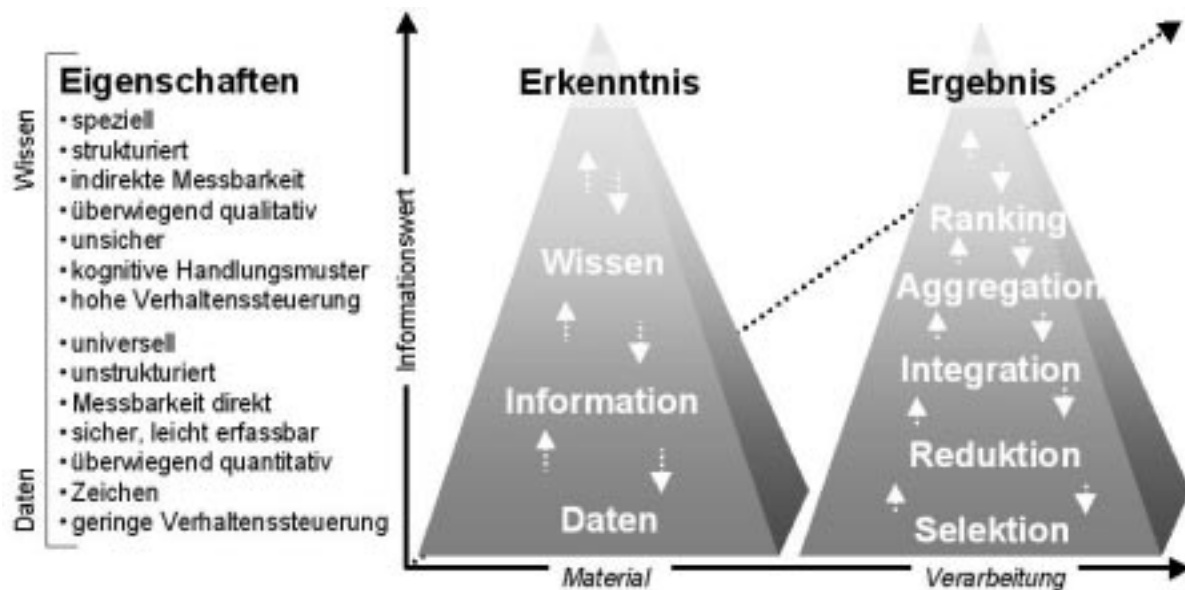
Wissen

Daten

Eigenschaften
• speziell
• strukturiert
• indirekte Messbarkeit
• überwiegend qualitativ
• unsicher
• kognitive Handlungsmuster
• hohe Verhaltenssteuerung
• universell
• unstrukturiert
• Messbarkeit direkt
• sicher, leicht erfassbar
• überwiegend quantitativ
• Zeichen
• geringe Verhaltenssteuerung

Informationswert

Erkenntnis

Wissen

Information

Daten

Ergebnis

Ranking

Aggregation

Integration

Reduktion

Selektion

Material

Verarbeitung